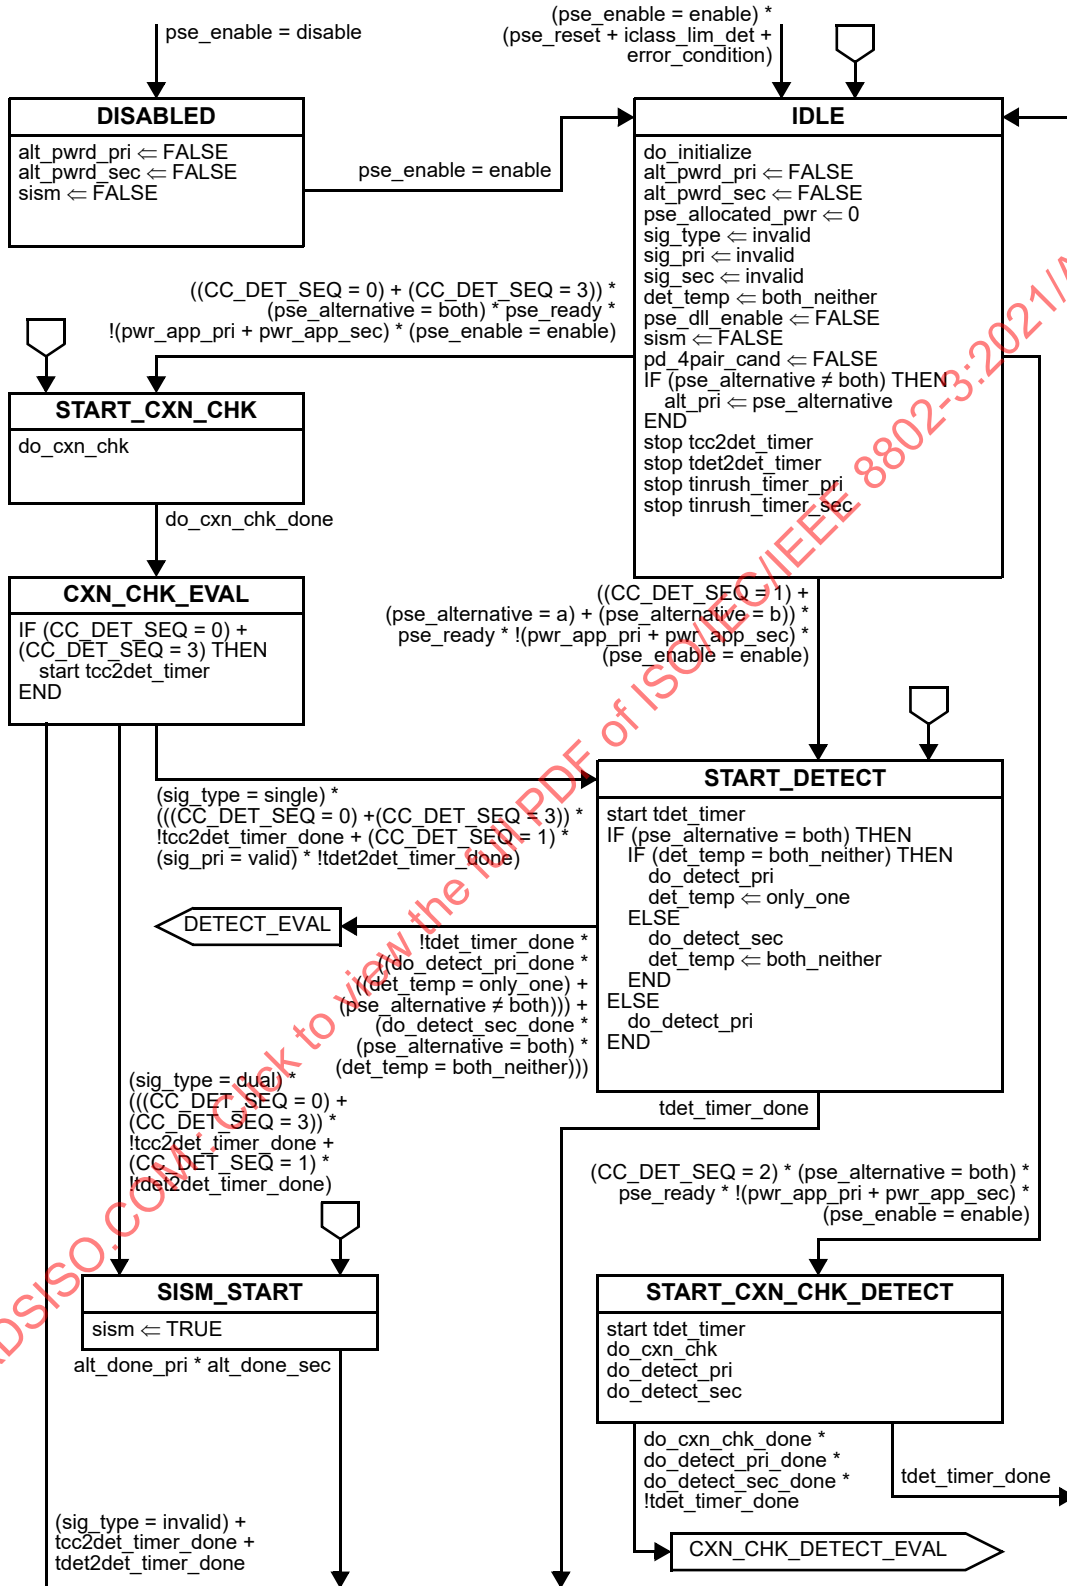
pse_enable = disable

(pse_enable = enable) *
(pse_reset + iclass_lim_det +
error_condition)

DISABLED

alt_pwrd_pri ⇐ FALSE
alt_pwrd_sec ⇐ FALSE
sism ⇐ FALSE

pse_enable = enable

IDLE

do_initialize
alt_pwrd_pri ⇐ FALSE
alt_pwrd_sec ⇐ FALSE
pse_allocated_pwr ⇐ 0
sig_type ⇐ invalid
sig_pri ⇐ invalid
sig_sec ⇐ invalid
det_temp ⇐ both_neither
pse_dll_enable ⇐ FALSE
sism ⇐ FALSE
pd_4pair_cand ⇐ FALSE
IF (pse_alternative ≠ both) THEN
alt_pri ⇐ pse_alternative
END
stop tcc2det_timer
stop tdet2det_timer
stop tinrush_timer_pri
stop tinrush_timer_sec

((CC_DET_SEQ = 0) + (CC_DET_SEQ = 3)) *
(pse_alternative = both) * pse_ready *
!(pwr_app_pri + pwr_app_sec) * (pse_enable = enable)

START_CXN_CHK

do_cxn_chk

do_cxn_chk_done

CXN_CHK_EVAL

IF (CC_DET_SEQ = 0) +
(CC_DET_SEQ = 3) THEN
start tcc2det_timer
END

((CC_DET_SEQ = 1) +
(pse_alternative = a) + (pse_alternative = b)) *
pse_ready * !(pwr_app_pri + pwr_app_sec) *
(pse_enable = enable)

(sig_type = single) *
(((CC_DET_SEQ = 0) +(CC_DET_SEQ = 3)) *
!tcc2det_timer_done + (CC_DET_SEQ = 1) *
(sig_pri = valid) * !tdet2det_timer_done)

START_DETECT

start tdet_timer
IF (pse_alternative = both) THEN
IF (det_temp = both_neither) THEN
do_detect_pri
det_temp ⇐ only_one
ELSE
do_detect_sec
det_temp ⇐ both_neither
END
ELSE
do_detect_pri
END

DETECT_EVAL

!tdet_timer_done *
((do_detect_pri_done *
((det_temp = only_one) +
(pse_alternative ≠ both))) +
(do_detect_sec_done *
(pse_alternative = both) *
(det_temp = both_neither)))

(sig_type = dual) *
(((CC_DET_SEQ = 0) +
(CC_DET_SEQ = 3)) *
!tcc2det_timer_done +
(CC_DET_SEQ = 1) *
!tdet2det_timer_done)

tdet_timer_done

(CC_DET_SEQ = 2) * (pse_alternative = both) *
pse_ready * !(pwr_app_pri + pwr_app_sec) *
(pse_enable = enable)

SISM_START

sism ⇐ TRUE

alt_done_pri * alt_done_sec

START_CXN_CHK_DETECT

start tdet_timer
do_cxn_chk
do_detect_pri
do_detect_sec

do_cxn_chk_done *
do_detect_pri_done *
do_detect_sec_done *
!tdet_timer_done

tdet_timer_done

CXN_CHK_DETECT_EVAL

(sig_type = invalid) +
tcc2det_timer_done +
tdet2det_timer_done

DSISO.COM : Click to view the full PDF of ISO/IEC/IEEE 8802-3:2021/